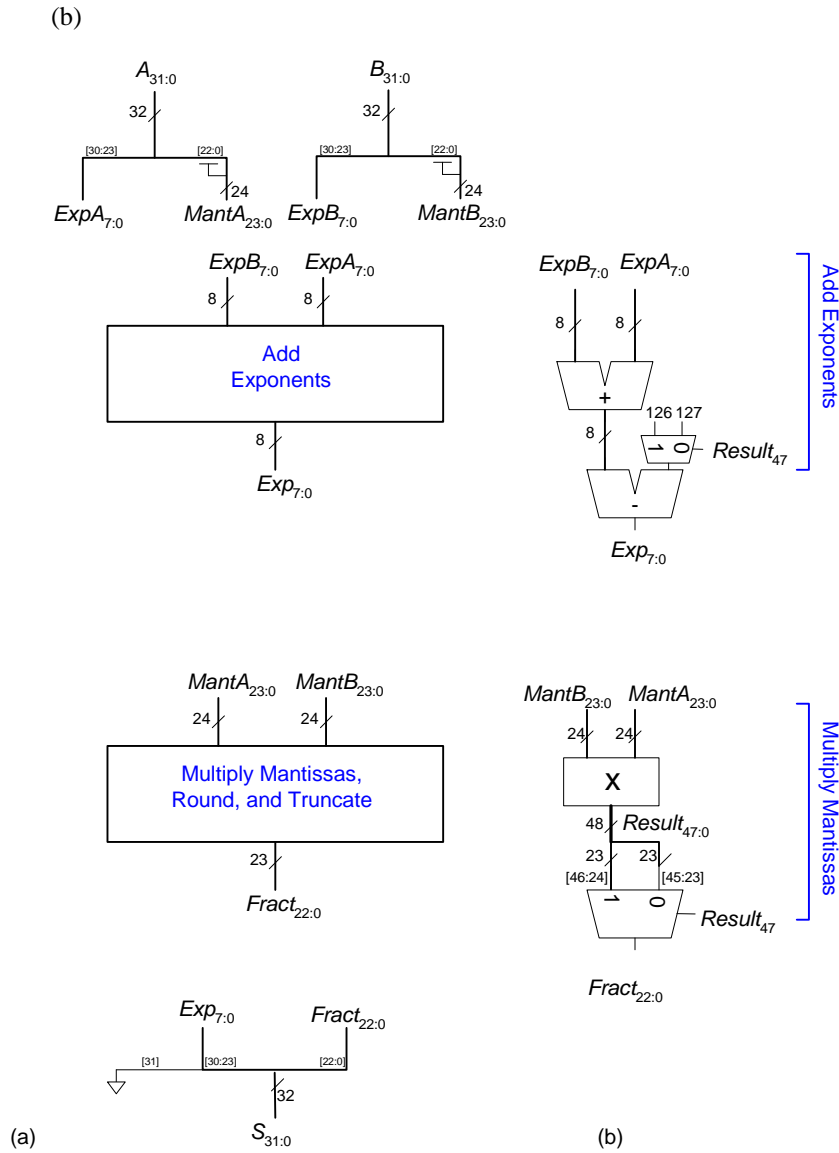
(b)

$A_{31:0}$
32
[30:23]
[22:0]
24
$ExpA_{7:0}$
$MantA_{23:0}$

$B_{31:0}$
32
[30:23]
[22:0]
24
$ExpB_{7:0}$
$MantB_{23:0}$

$ExpB_{7:0}$
$ExpA_{7:0}$
8
8
Add
Exponents
8
$Exp_{7:0}$

$ExpB_{7:0}$
$ExpA_{7:0}$
8
8
+
126
127
8
1
0
$Result_{47}$
-
$Exp_{7:0}$

Add Exponents

$MantA_{23:0}$
$MantB_{23:0}$
24
24
Multiply Mantissas,
Round, and Truncate
23
$Fract_{22:0}$

$MantB_{23:0}$
$MantA_{23:0}$
24
24
X
48
$Result_{47:0}$
23
23
[46:24]
[45:23]
1
0
$Result_{47}$
$Fract_{22:0}$

Multiply Mantissas

$Exp_{7:0}$
$Fract_{22:0}$
[31]
[30:23]
[22:0]
32
$S_{31:0}$

(a)

(b)